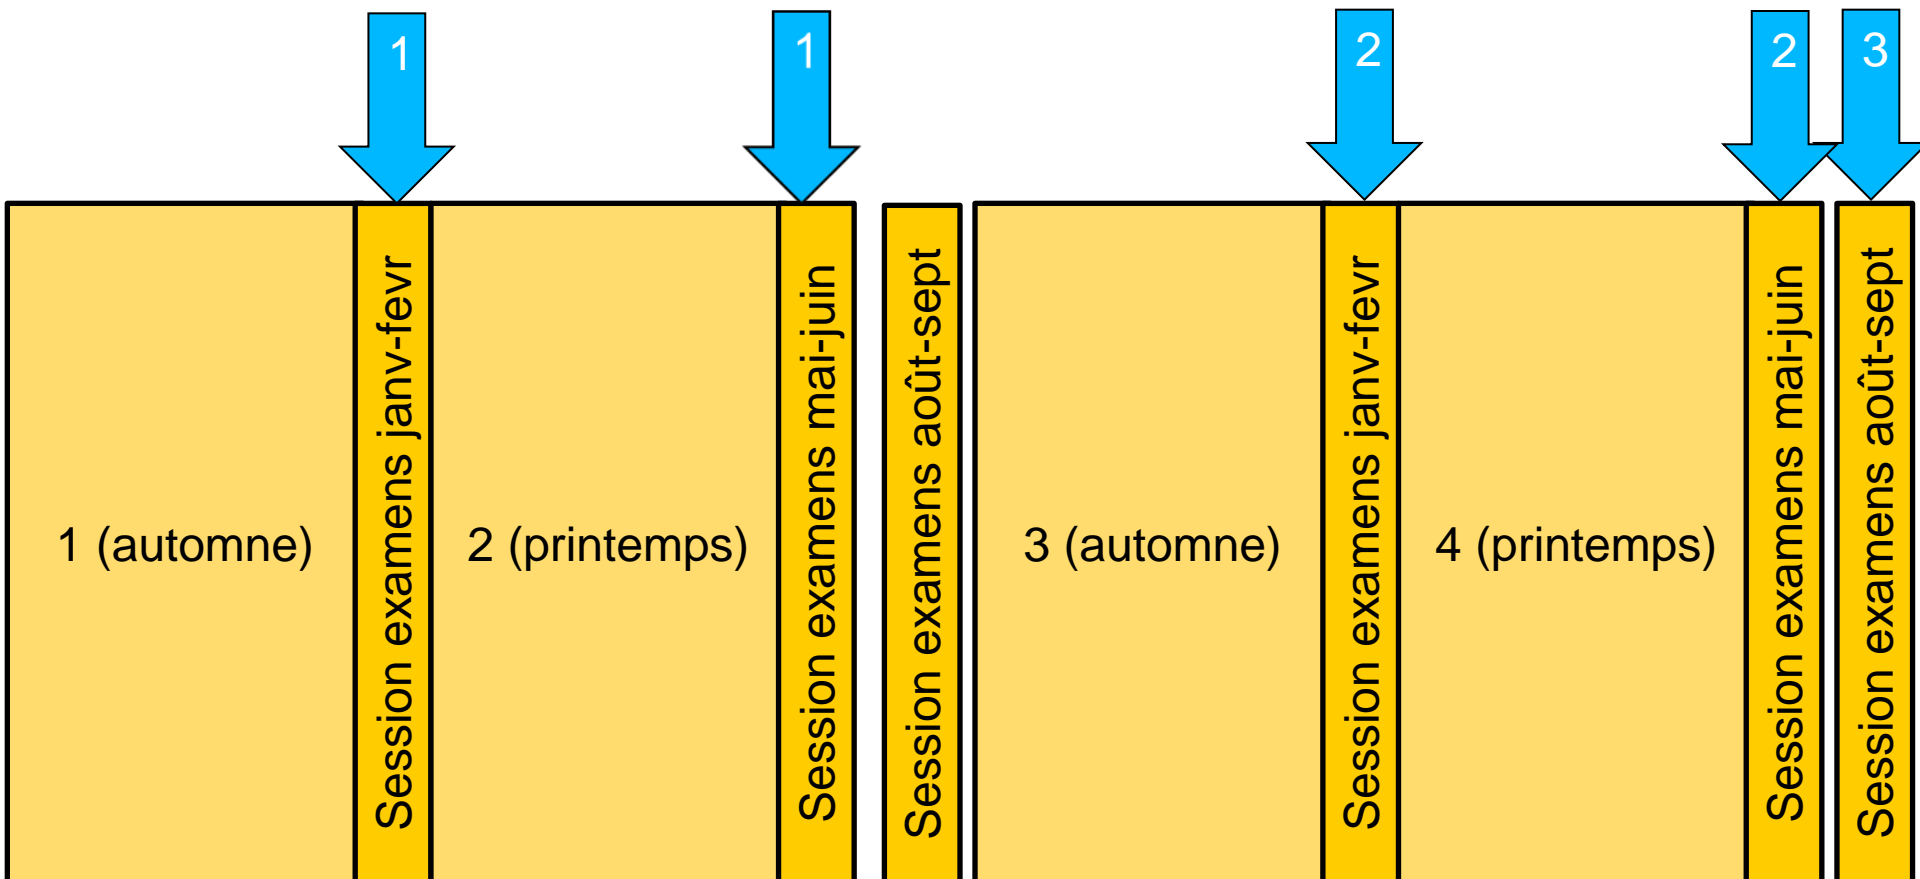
1
1
2
2
3

1 (automne)
Session examens janv-fevr
2 (printemps)
Session examens mai-juin
Session examens août-sept
3 (automne)
Session examens janv-fevr
4 (printemps)
Session examens mai-juin
Session examens août-sept